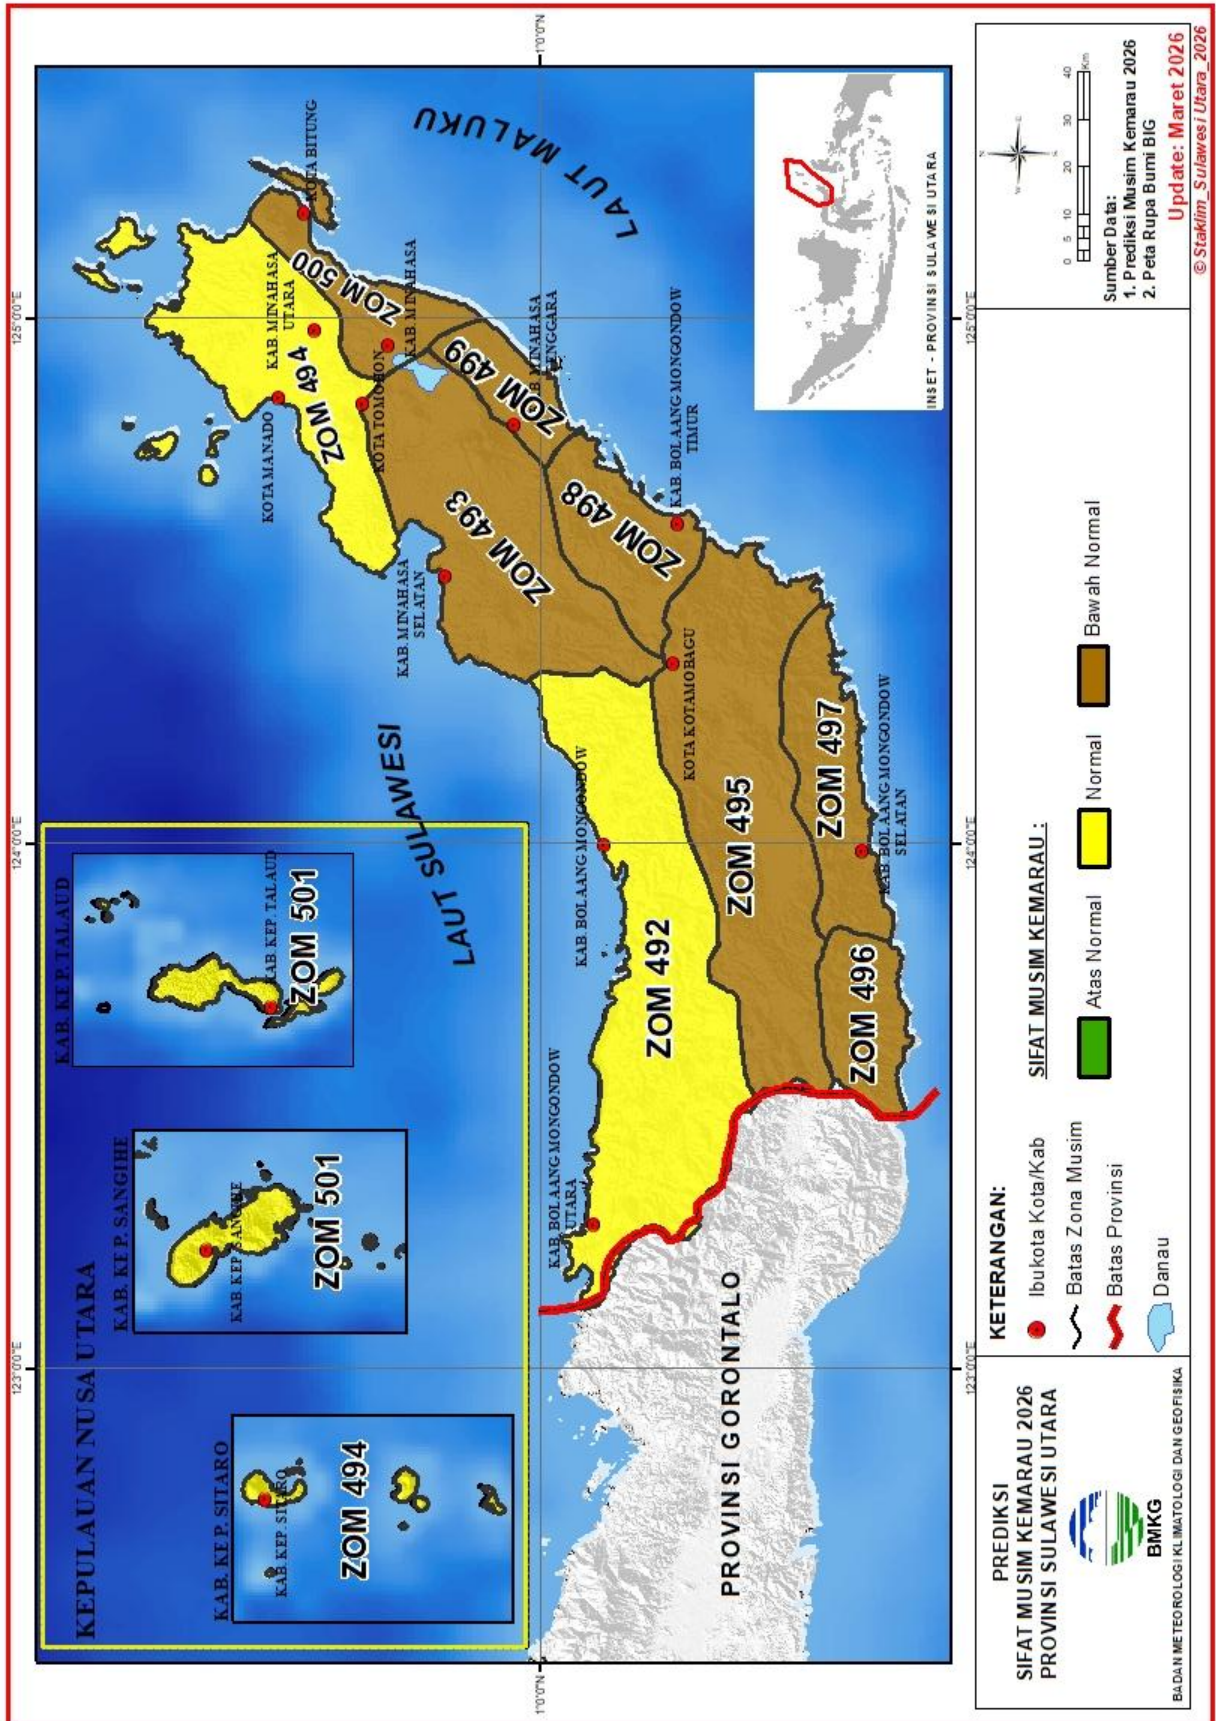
PREDIKSI
SIFAT MUSIM KEMARAU 2026
PROVINSI SULAWESI UTARA

BMKG
BADAN METEOROLOGI KLIMATOLOGI DAN GEOFISIKA

KETERANGAN:
Ibukota Kota/Kab
Batas Zona Musim
Batas Provinsi
Danau

SIFAT MUSIM KEMARAU :
Atas Normal
Normal
Bawah Normal

Sumber Data:
1. Prediksi Musim Kemarau 2026
2. Peta Rupa Bumi BIG

Update: Maret 2026
© Staklim_Sulawesi Utara_2026

0 5 10 20 30 40 Km

INSET - PROVINSI SULAWESI UTARA

LAUT MALUKU
LAUT SULAWESI
PROVINSI GORONTALO
KEPULAUAN NUSA UTARA

KAB. KEP. SITARO
KAB. KEP. SITARO
ZOM 494
KAB. KEP. SANGIHE
KAB. KEP. SANGIHE
ZOM 501
KAB. KEP. TALAUD
KAB. KEP. TALAUD
ZOM 501

KOTA BITUNG
ZOM 500
KAB. MINAHASA UTARA
KAB. MINAHASA
ZOM 494
KOTA MANADO
KOTA TOMOHON
ZOM 499
KAB. MINAHASA TENGGARA
ZOM 493
KAB. MINAHASA SELATAN
ZOM 498
KAB. BOLAANG MONGONDOW TIMUR
KOTA KOTAMOBAGU
ZOM 497
ZOM 495
KAB. BOLAANG MONGONDOW SELATAN
KAB. BOLAANG MONGONDOW
ZOM 492
ZOM 496
KAB. BOLAANG MONGONDOW UTARA

1°0'0"N
125°0'0"E
124°0'0"E
123°0'0"E
1°0'0"N
125°0'0"E
124°0'0"E
123°0'0"E